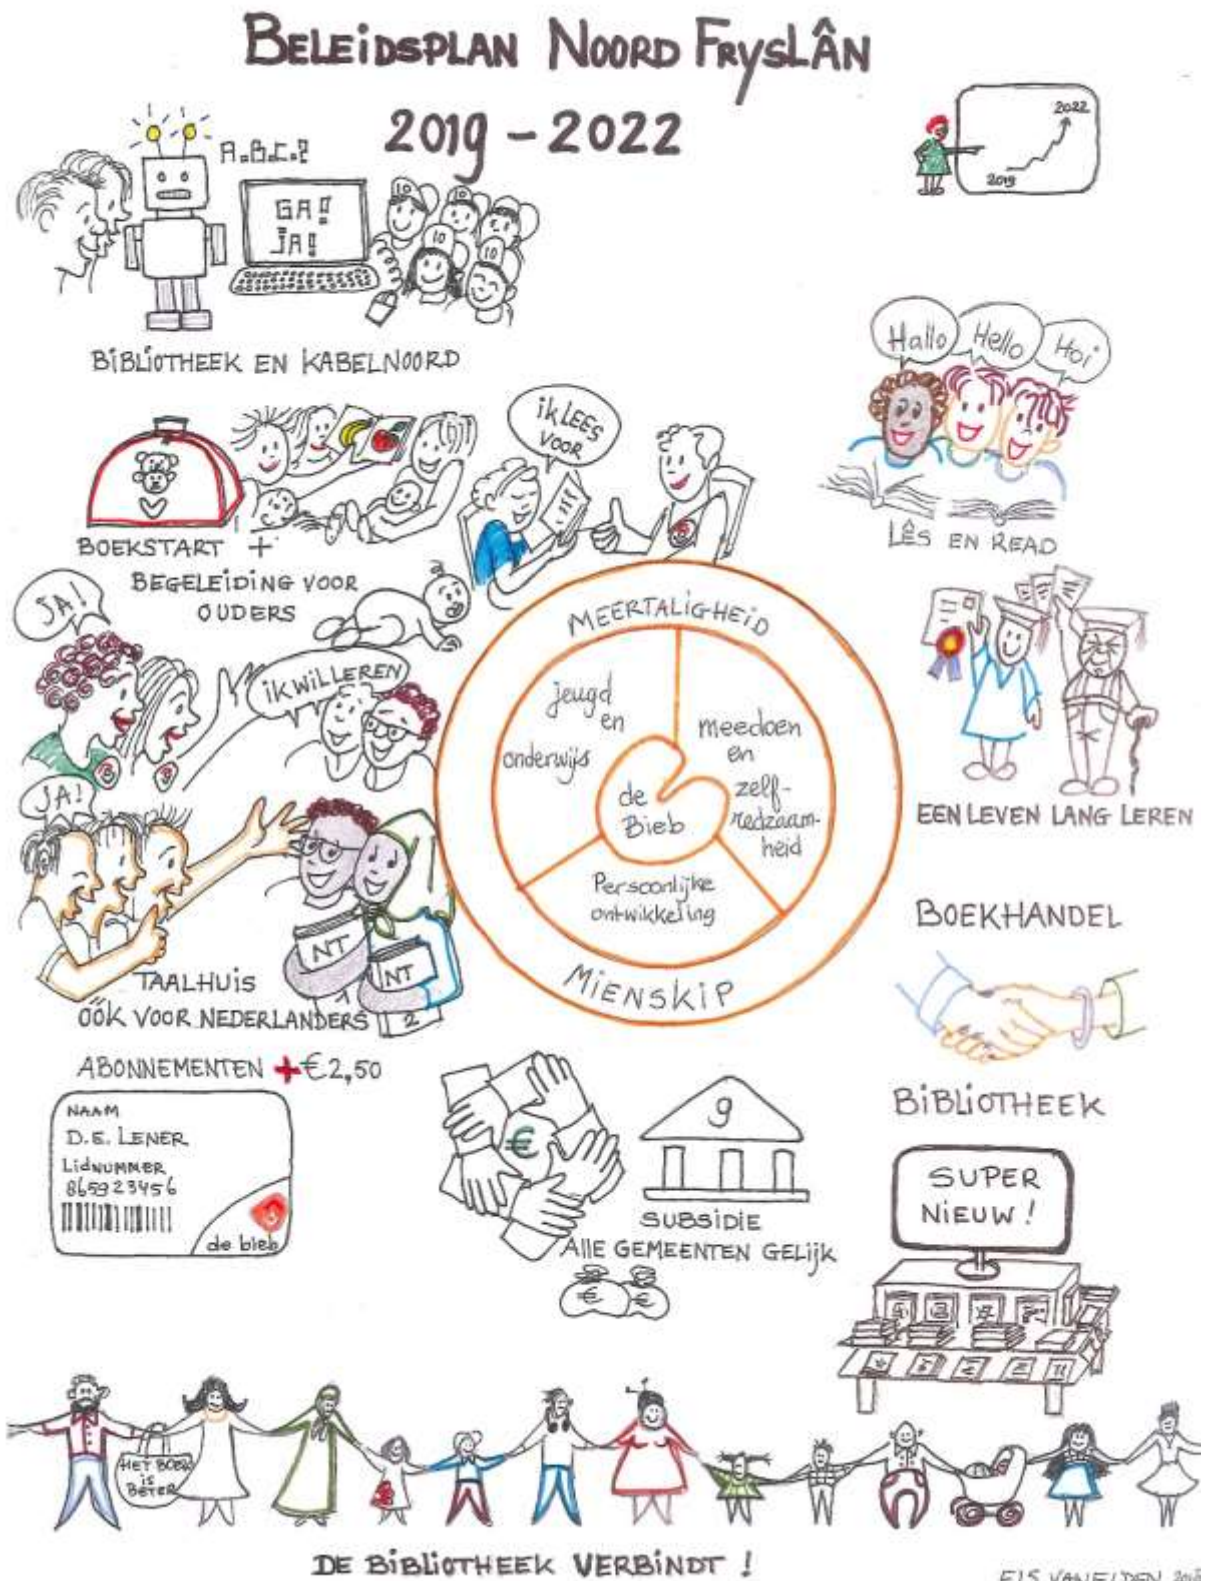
BELEIDSPLAN NOORD FRYSLÂN
2019 - 2022

A.B.C.?

GA!
JA!

2022
2019

BIBLIOTHEEK EN KABELNOORD

Hallo Hello Hoi

ik LEES VOOR

LÊS EN READ

BOEKSTART +
BEGELEIDING VOOR OUDERS

JA!

ik WiL LEREN

MEERTALIGHEID

jeugd en onderwijs

meedoen en zelfredzaamheid

de Bieb

Persoonlijke ontwikkeling

MIENSKIP

EEN LEVEN LANG LEREN

JA!

BOEKHANDEL

NT
NT
1
2

TAALHUIS
OÓK VOOR NEDERLANDERS

ABONNEMENTEN + €2,50

NAAM
D.E. LENER
Lidnummer
865923456
de bieb

€

9

SUBSIDIE
ALLE GEMEENTEN GELIJK

€ €

BIBLIOTHEEK

SUPER NIEUW!

HET BOEK is BETER

DE BIBLIOTHEEK VERBINDT!

ELS VAN ELDEN 2018